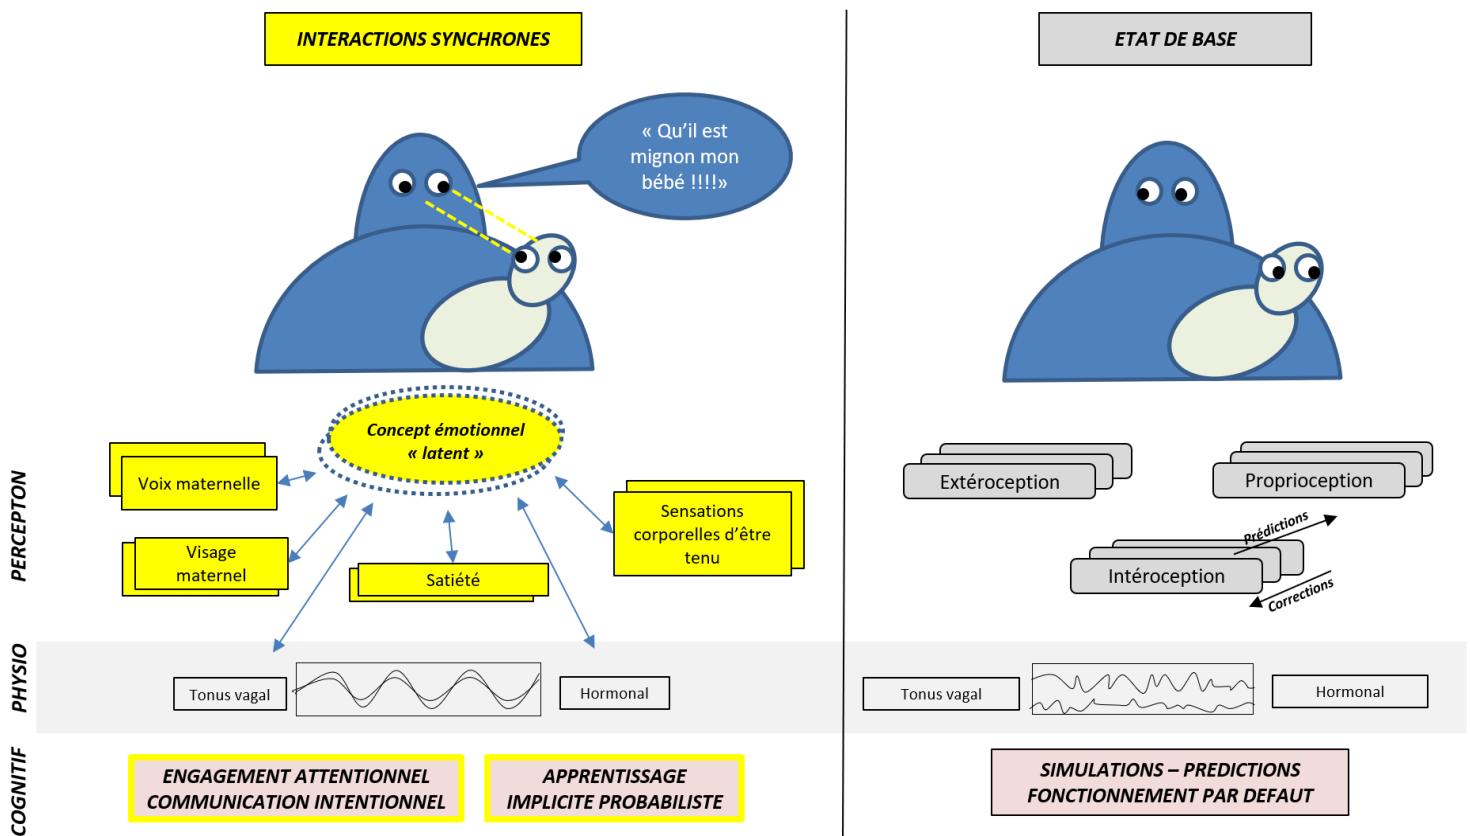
INTERACTIONS SYNCHRONES

ETAT DE BASE

« Qu'il est mignon mon bébé !!!!»

Concept émotionnel « latent »

Voix maternelle

Visage maternel

Satiété

Sensations corporelles d'être tenu

Extéroception

Proprioception

Prédictions

Intéroception

Corrections

PERCEPTON

PHYSIO

Tonus vagal

Hormonal

Tonus vagal

Hormonal

COGNITIF

ENGAGEMENT ATTENTIONNEL COMMUNICATION INTENTIONNEL

APPRENTISSAGE IMPLICITE PROBABILISTE

SIMULATIONS – PREDICTIONS FONCTIONNEMENT PAR DEFAUT